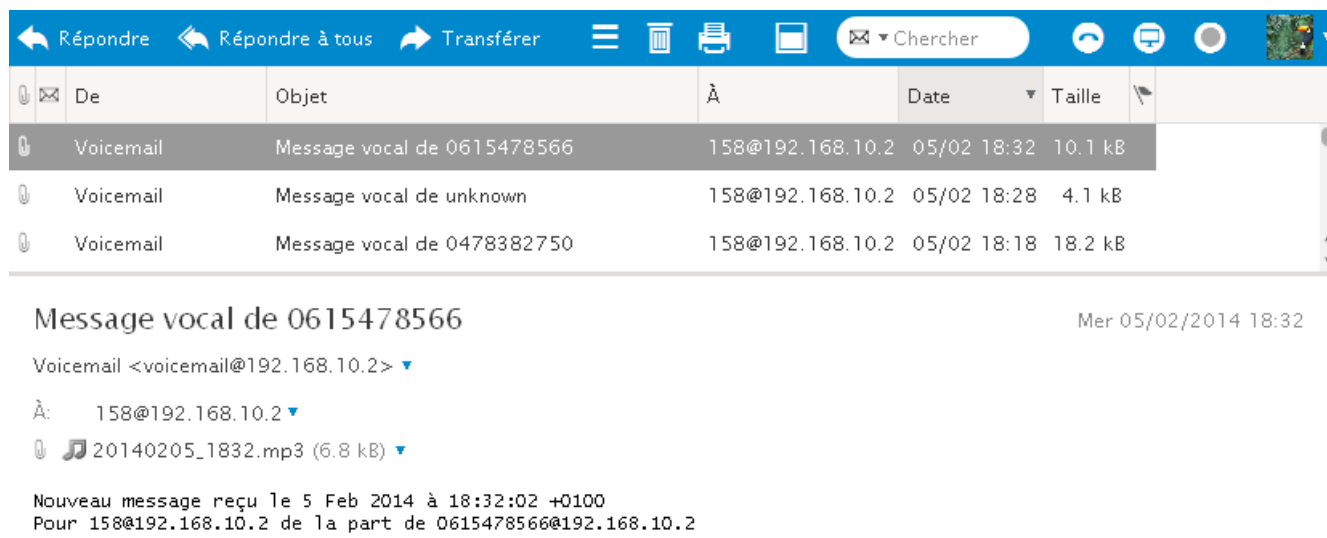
Répondre Répondre à tous Transférer Chercher

| De | Objet | À | Date | Taille |
|---|---|---|---|---|
| Voicemail | Message vocal de 0615478566 | 158@192.168.10.2 | 05/02 18:32 | 10.1 kB |
| Voicemail | Message vocal de unknown | 158@192.168.10.2 | 05/02 18:28 | 4.1 kB |
| Voicemail | Message vocal de 0478382750 | 158@192.168.10.2 | 05/02 18:18 | 18.2 kB |

Message vocal de 0615478566

Mer 05/02/2014 18:32

Voicemail <voicemail@192.168.10.2>

À: 158@192.168.10.2

20140205_1832.mp3 (6.8 kB)

Nouveau message reçu le 5 Feb 2014 à 18:32:02 +0100
Pour 158@192.168.10.2 de la part de 0615478566@192.168.10.2